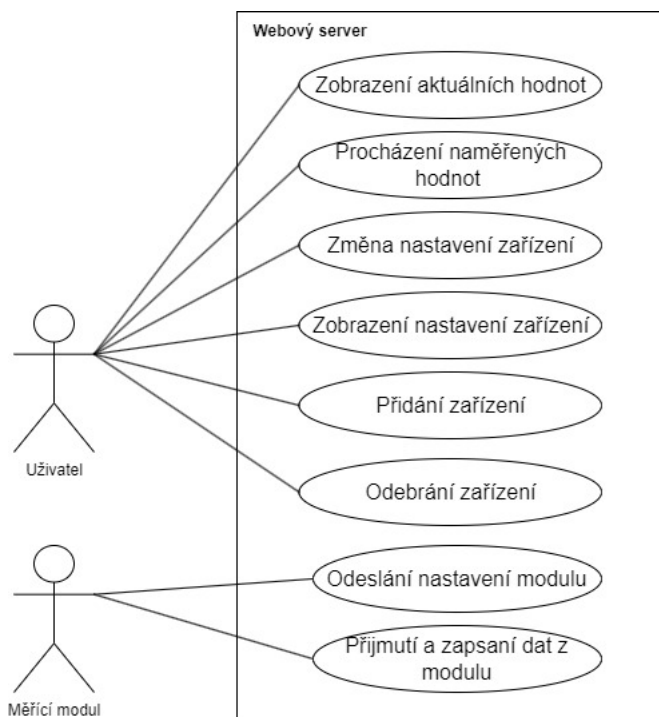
Webový server

Zobrazení aktuálních hodnot

Procházení naměřených hodnot

Změna nastavení zařízení

Zobrazení nastavení zařízení

Přidání zařízení

Odebrání zařízení

Odeslání nastavení modulu

Přijmutí a zapsaní dat z modulu

Uživatel

Měřící modul